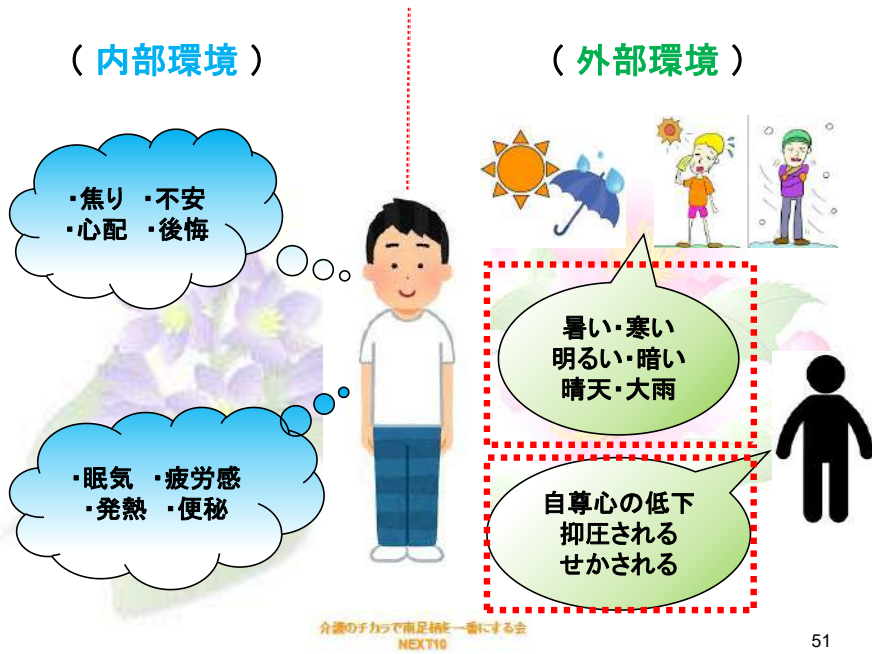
（ 内部環境 ）

（ 外部環境 ）

・焦り ・不安
・心配 ・後悔

・眠気 ・疲労感
・発熱 ・便秘

暑い・寒い
明るい・暗い
晴天・大雨

自尊心の低下
抑圧される
せかされる

介護のチカラで南足柄を一番にする会
NEXT10

51